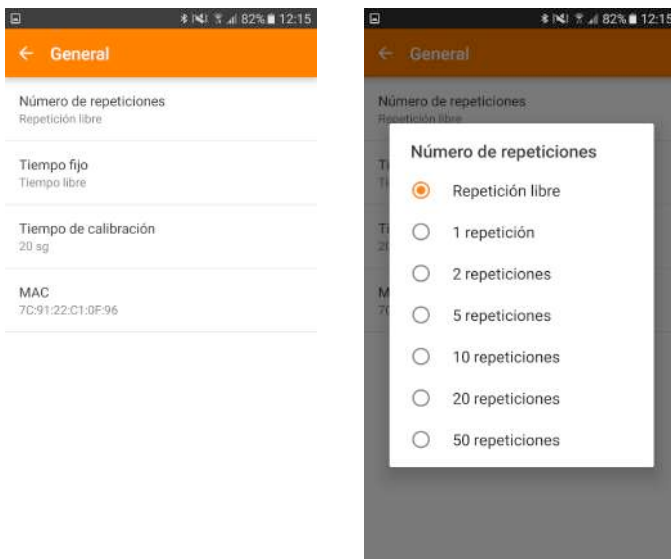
82% 12:15

General

Número de repeticiones
Repetición libre

Tiempo fijo
Tiempo libre

Tiempo de calibración
20 sg

MAC
7C:91:22:C1:0F:96

82% 12:15

General

Número de repeticiones
Repetición libre

Ti
Ti

Ti
20

M
7C

Número de repeticiones

Repetición libre

1 repetición

2 repeticiones

5 repeticiones

10 repeticiones

20 repeticiones

50 repeticiones